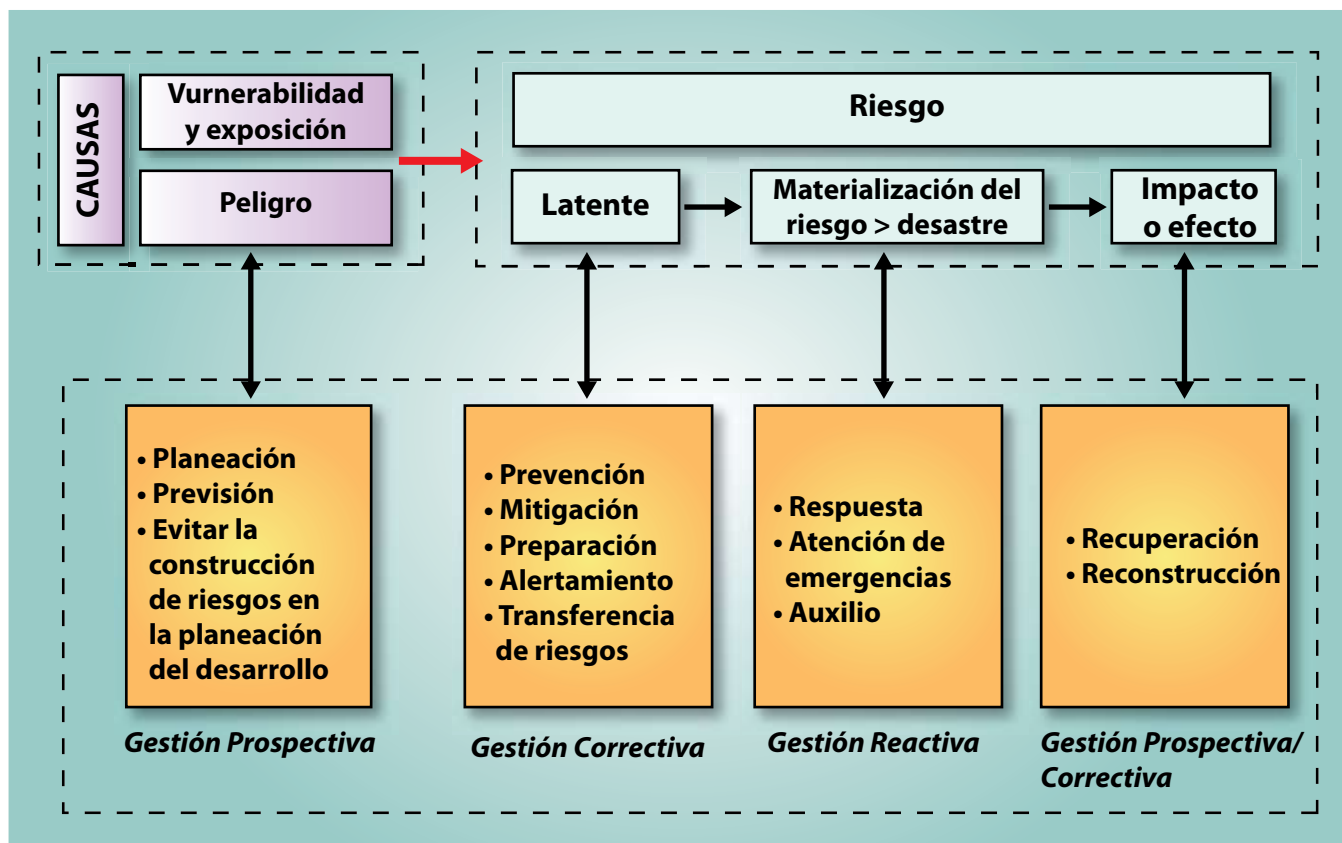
CAUSAS

Vurnerabilidad y exposición

Peligro

Riesgo

Latente

Materialización del riesgo > desastre

Impacto o efecto

• Planeación
• Previsión
• Evitar la construcción de riesgos en la planeación del desarrollo

Gestión Prospectiva

• Prevención
• Mitigación
• Preparación
• Alertamiento
• Transferencia de riesgos

Gestión Correctiva

• Respuesta
• Atención de emergencias
• Auxilio

Gestión Reactiva

• Recuperación
• Reconstrucción

Gestión Prospectiva/ Correctiva